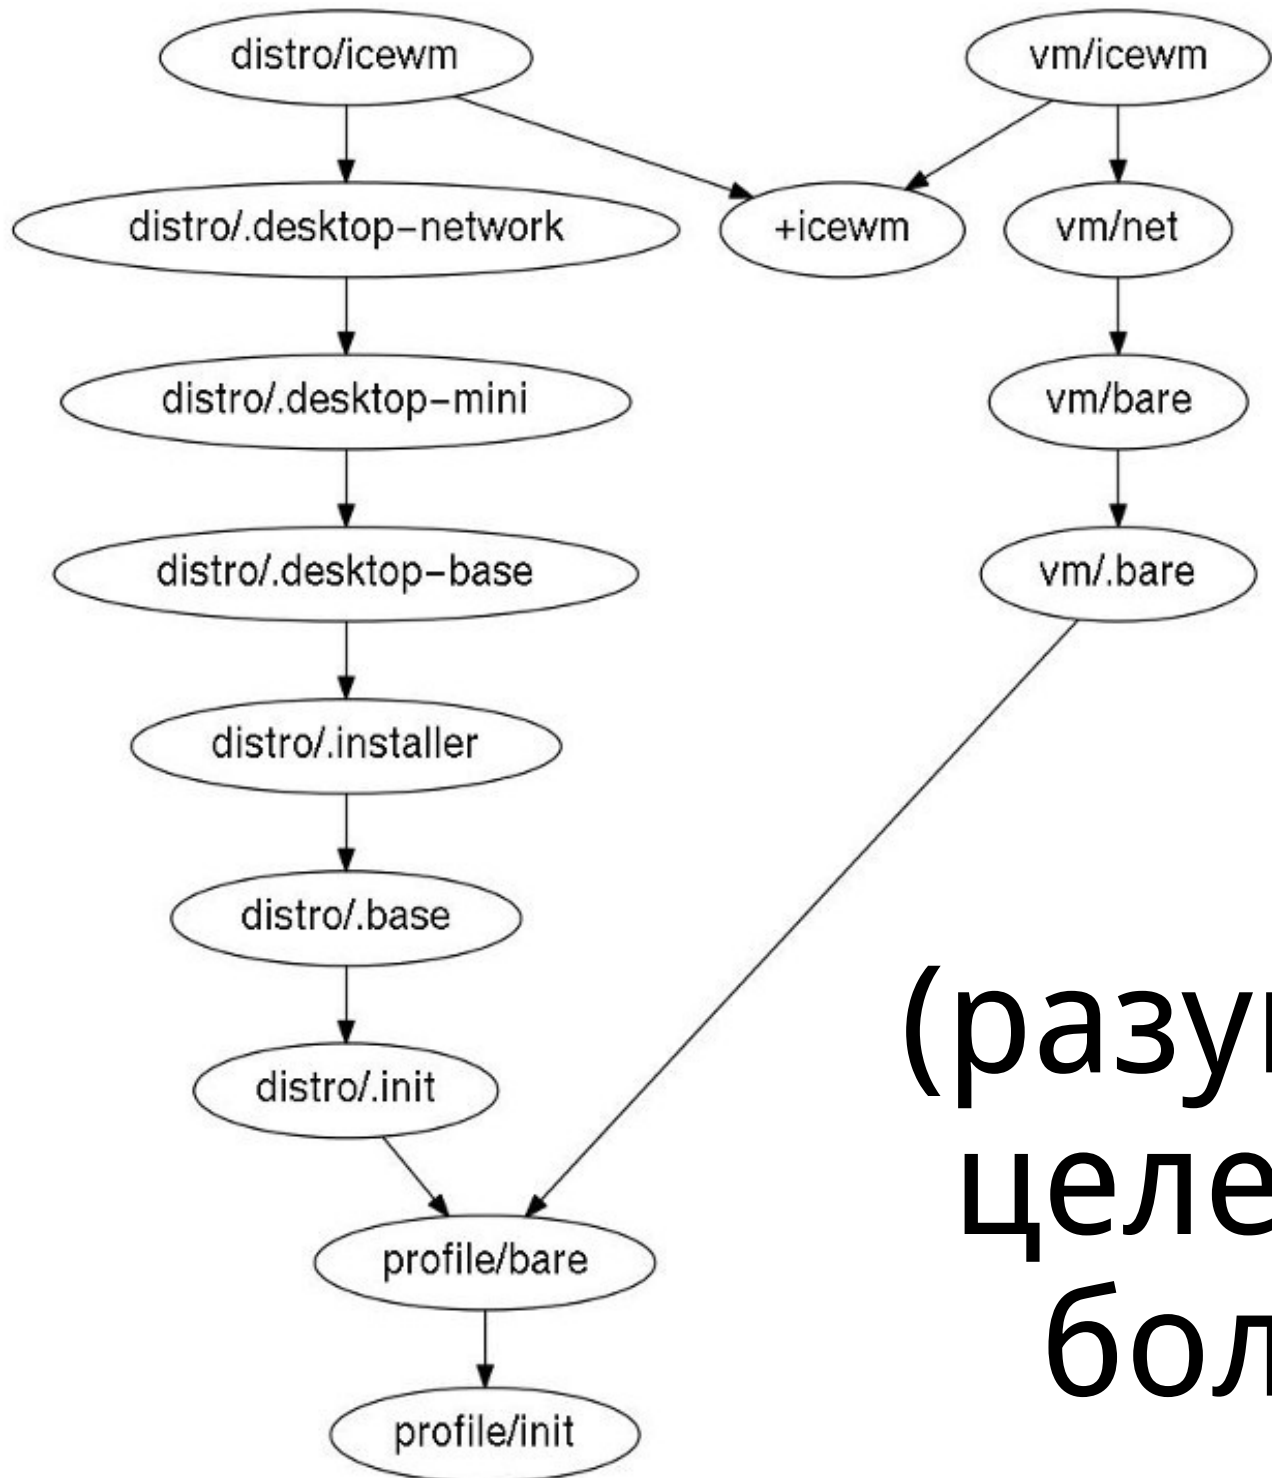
distro/icewm

vm/icewm

distro/.desktop–network

+icewm

vm/net

distro/.desktop–mini

vm/bare

distro/.desktop–base

vm/.bare

distro/.installer

distro/.base

distro/.init

profile/bare

profile/init

(разу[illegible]
целе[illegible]
бол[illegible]